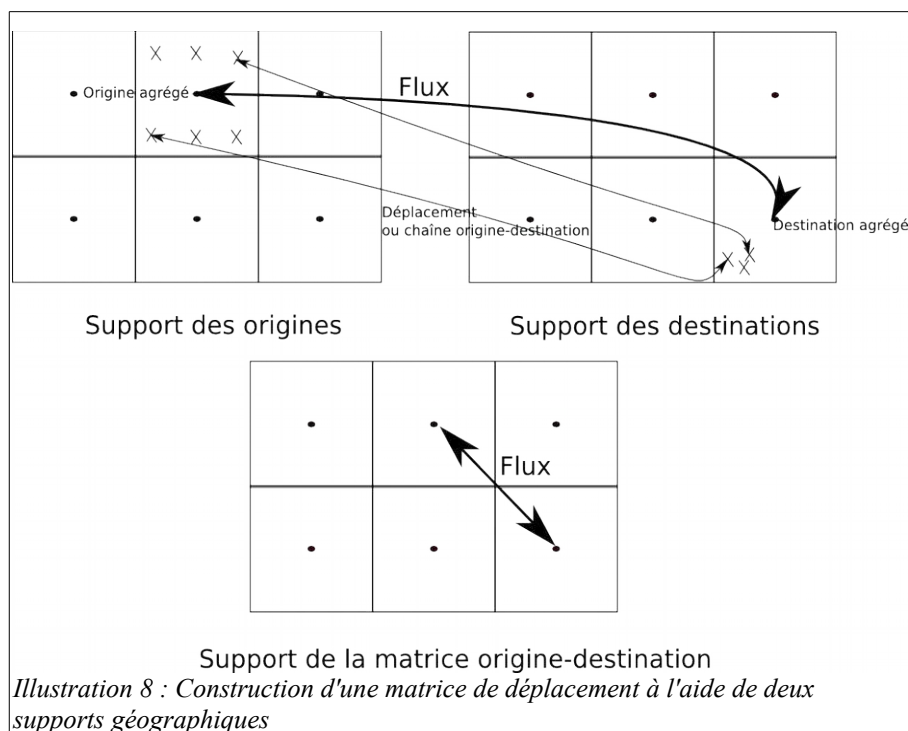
Origine agrégé

Flux

Déplacement
ou chaîne origine-destination

Destination agrégé

Support des origines

Support des destinations

Flux

Support de la matrice origine-destination

Illustration 8 : Construction d'une matrice de déplacement à l'aide de deux supports géographiques